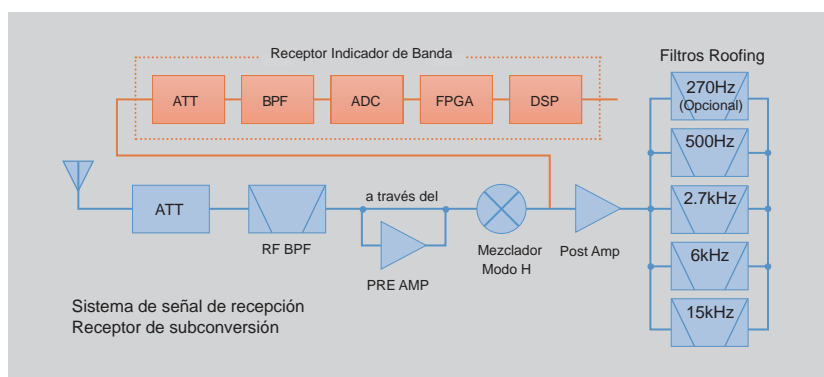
Receptor Indicador de Banda

ATT
BPF
ADC
FPGA
DSP

Filtros Roofing
270Hz
(Opcional)
500Hz
2.7kHz
6kHz
15kHz

ATT
RF BPF
a través del
PRE AMP
Mezclador
Modo H
Post Amp

Sistema de señal de recepción
Receptor de subconversión